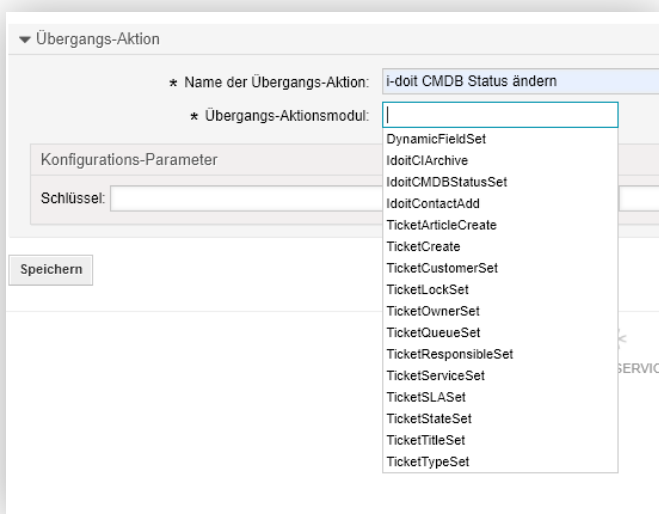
▾ Übergangs-Aktion

∗ Name der Übergangs-Aktion: i-doit CMDB Status ändern

∗ Übergangs-Aktionsmodul:

DynamicFieldSet
IdoitCIArchive
IdoitCMDBStatusSet
IdoitContactAdd
TicketArticleCreate
TicketCreate
TicketCustomerSet
TicketLockSet
TicketOwnerSet
TicketQueueSet
TicketResponsibleSet
TicketServiceSet
TicketSLASet
TicketStateSet
TicketTitleSet
TicketTypeSet

Konfigurations-Parameter

Schlüssel:

Speichern

SERVIC